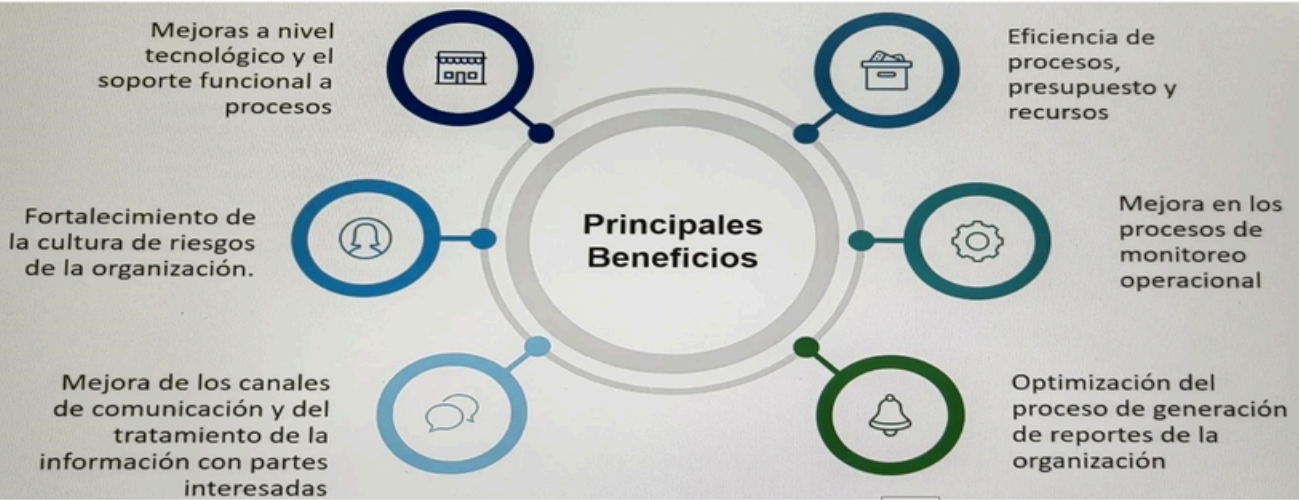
Mejoras a nivel tecnológico y el soporte funcional a procesos

Eficiencia de procesos, presupuesto y recursos

Principales Beneficios

Fortalecimiento de la cultura de riesgos de la organización.

Mejora en los procesos de monitoreo operacional

Mejora de los canales de comunicación y del tratamiento de la información con partes interesadas

Optimización del proceso de generación de reportes de la organización